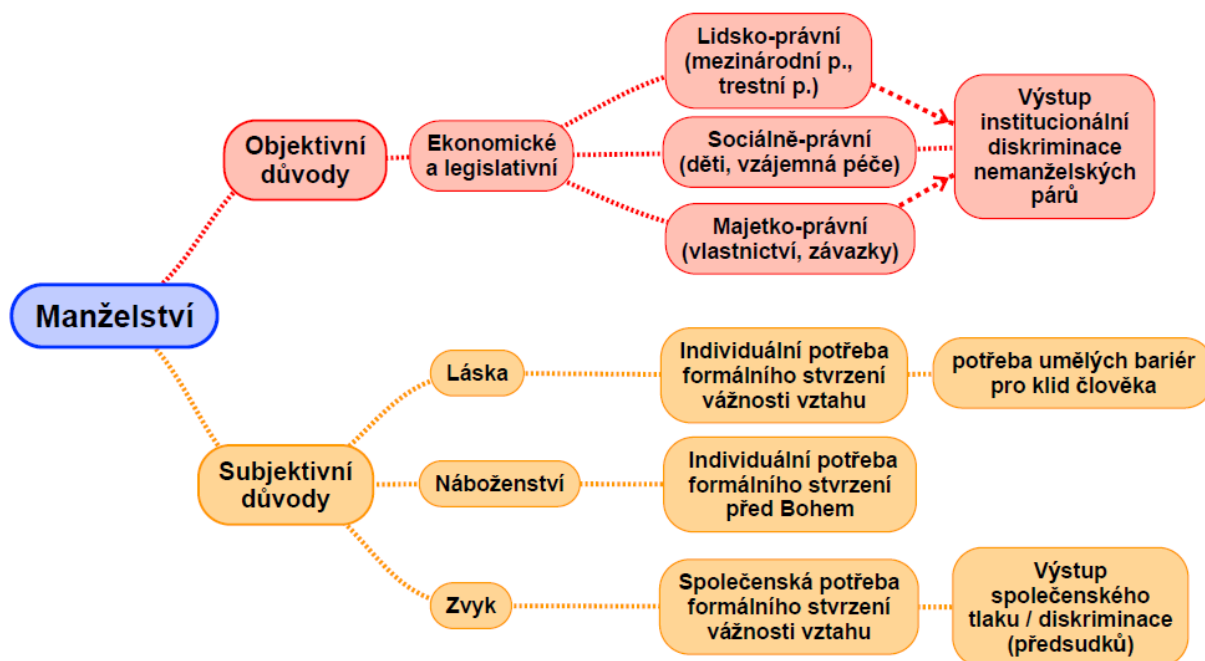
Manželství

Objektivní důvody

Ekonomické a legislativní

Lidsko-právní (mezinárodní p., trestní p.)

Sociálně-právní (děti, vzájemná péče)

Majetko-právní (vlastnictví, závazky)

Výstup institucionální diskriminace nemanželských párů

Subjektivní důvody

Láska

Individuální potřeba formálního stvrzení vážnosti vztahu

potřeba umělých bariér pro klid člověka

Náboženství

Individuální potřeba formálního stvrzení před Bohem

Zvyk

Společenská potřeba formálního stvrzení vážnosti vztahu

Výstup společenského tlaku / diskriminace (předsudků)